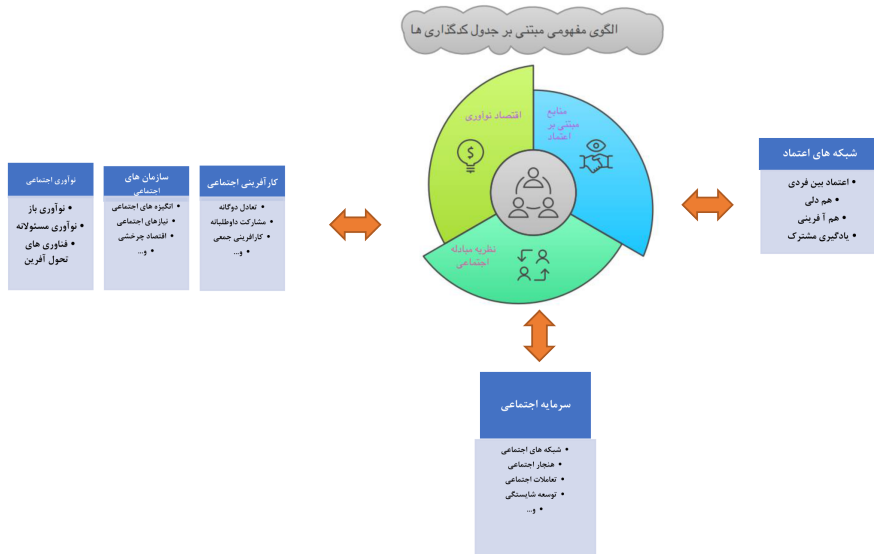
الگوی مفهومی مبتنی بر جدول کدگذاری ها

اقتصاد نوآوری

منابع مبتنی بر اعتماد

نظریه مبادله اجتماعی

شبکه های اعتماد
• اعتماد بین فردی
• هم دلی
• هم آفرینی
• یادگیری مشترک

کارآفرینی اجتماعی
• تعادل دوگانه
• مشارکت داوطلبانه
• کارافرینی جمعی
• و...

سازمان های اجتماعی
• انگیزه های اجتماعی
• نیازهای اجتماعی
• اقتصاد چرخشی
• و...

نوآوری اجتماعی
• نوآوری باز
• نوآوری مسئولانه
• فناوری های تحول آفرین

سرمایه اجتماعی
• شبکه های اجتماعی
• هنجار اجتماعی
• تعاملات اجتماعی
• توسعه شایستگی
• و...